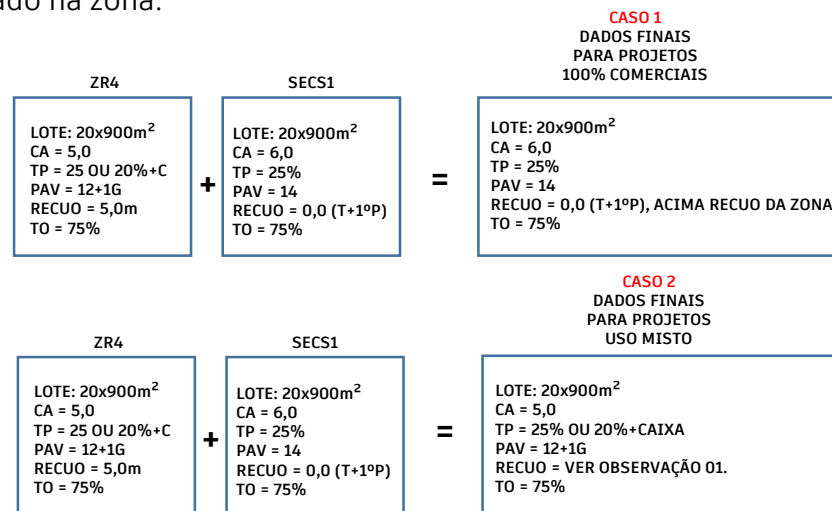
ado na zona.

ZR4

LOTE: 20x900m$^2$
CA = 5,0
TP = 25 OU 20%+C
PAV = 12+1G
RECUO = 5,0m
TO = 75%

+

SECS1

LOTE: 20x900m$^2$
CA = 6,0
TP = 25%
PAV = 14
RECUO = 0,0 (T+1ºP)
TO = 75%

=

CASO 1
DADOS FINAIS
PARA PROJETOS
100% COMERCIAIS

LOTE: 20x900m$^2$
CA = 6,0
TP = 25%
PAV = 14
RECUO = 0,0 (T+1ºP), ACIMA RECUO DA ZONA
TO = 75%

ZR4

LOTE: 20x900m$^2$
CA = 5,0
TP = 25 OU 20%+C
PAV = 12+1G
RECUO = 5,0m
TO = 75%

+

SECS1

LOTE: 20x900m$^2$
CA = 6,0
TP = 25%
PAV = 14
RECUO = 0,0 (T+1ºP)
TO = 75%

=

CASO 2
DADOS FINAIS
PARA PROJETOS
USO MISTO

LOTE: 20x900m$^2$
CA = 5,0
TP = 25% OU 20%+CAIXA
PAV = 12+1G
RECUO = VER OBSERVAÇÃO 01.
TO = 75%